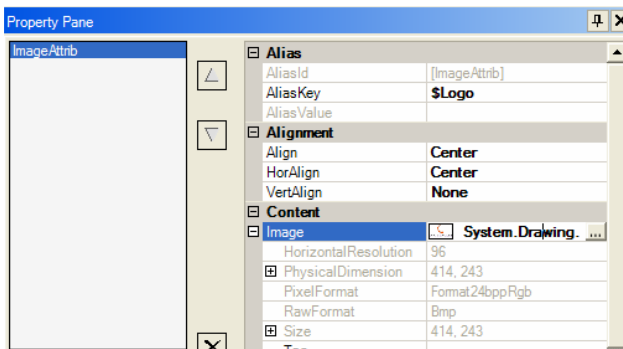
Property Pane

ImageAttrib

| ⊟ Alias | |
|---|---|
| AliasId | [ImageAttrib] |
| AliasKey | $Logo |
| AliasValue | |
| ⊟ Alignment | |
| Align | Center |
| HorAlign | Center |
| VertAlign | None |
| ⊟ Content | |
| ⊟ Image | System.Drawing. ... |
| HorizontalResolution | 96 |
| ⊞ PhysicalDimension | 414, 243 |
| PixelFormat | Format24bppRgb |
| RawFormat | Bmp |
| ⊞ Size | 414, 243 |
| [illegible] | |